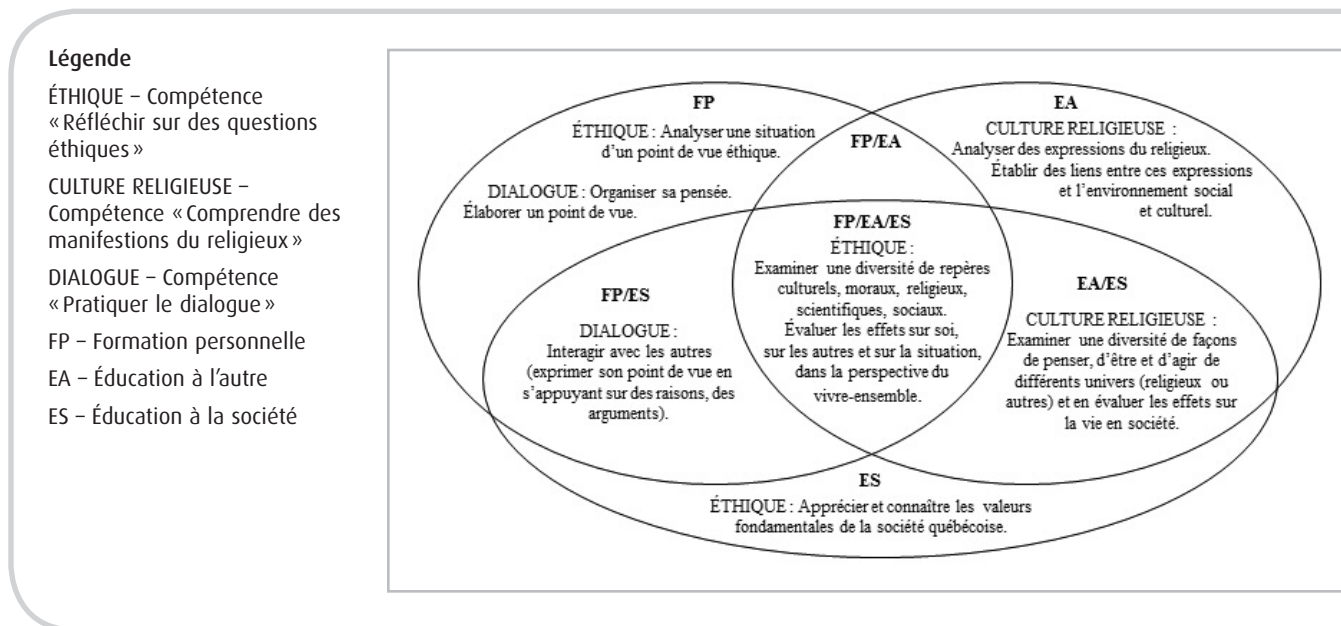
Légende

ÉTHIQUE – Compétence « Réfléchir sur des questions éthiques »

CULTURE RELIGIEUSE – Compétence « Comprendre des manifestions du religieux »

DIALOGUE – Compétence « Pratiquer le dialogue »

FP – Formation personnelle

EA – Éducation à l'autre

ES – Éducation à la société

FP

ÉTHIQUE : Analyser une situation d'un point de vue éthique.

DIALOGUE : Organiser sa pensée. Élaborer un point de vue.

FP/EA

EA

CULTURE RELIGIEUSE : Analyser des expressions du religieux. Établir des liens entre ces expressions et l'environnement social et culturel.

FP/EA/ES

ÉTHIQUE : Examiner une diversité de repères culturels, moraux, religieux, scientifiques, sociaux. Évaluer les effets sur soi, sur les autres et sur la situation, dans la perspective du vivre-ensemble.

FP/ES

DIALOGUE : Interagir avec les autres (exprimer son point de vue en s'appuyant sur des raisons, des arguments).

EA/ES

CULTURE RELIGIEUSE : Examiner une diversité de façons de penser, d'être et d'agir de différents univers (religieux ou autres) et en évaluer les effets sur la vie en société.

ES

ÉTHIQUE : Apprécier et connaître les valeurs fondamentales de la société québécoise.